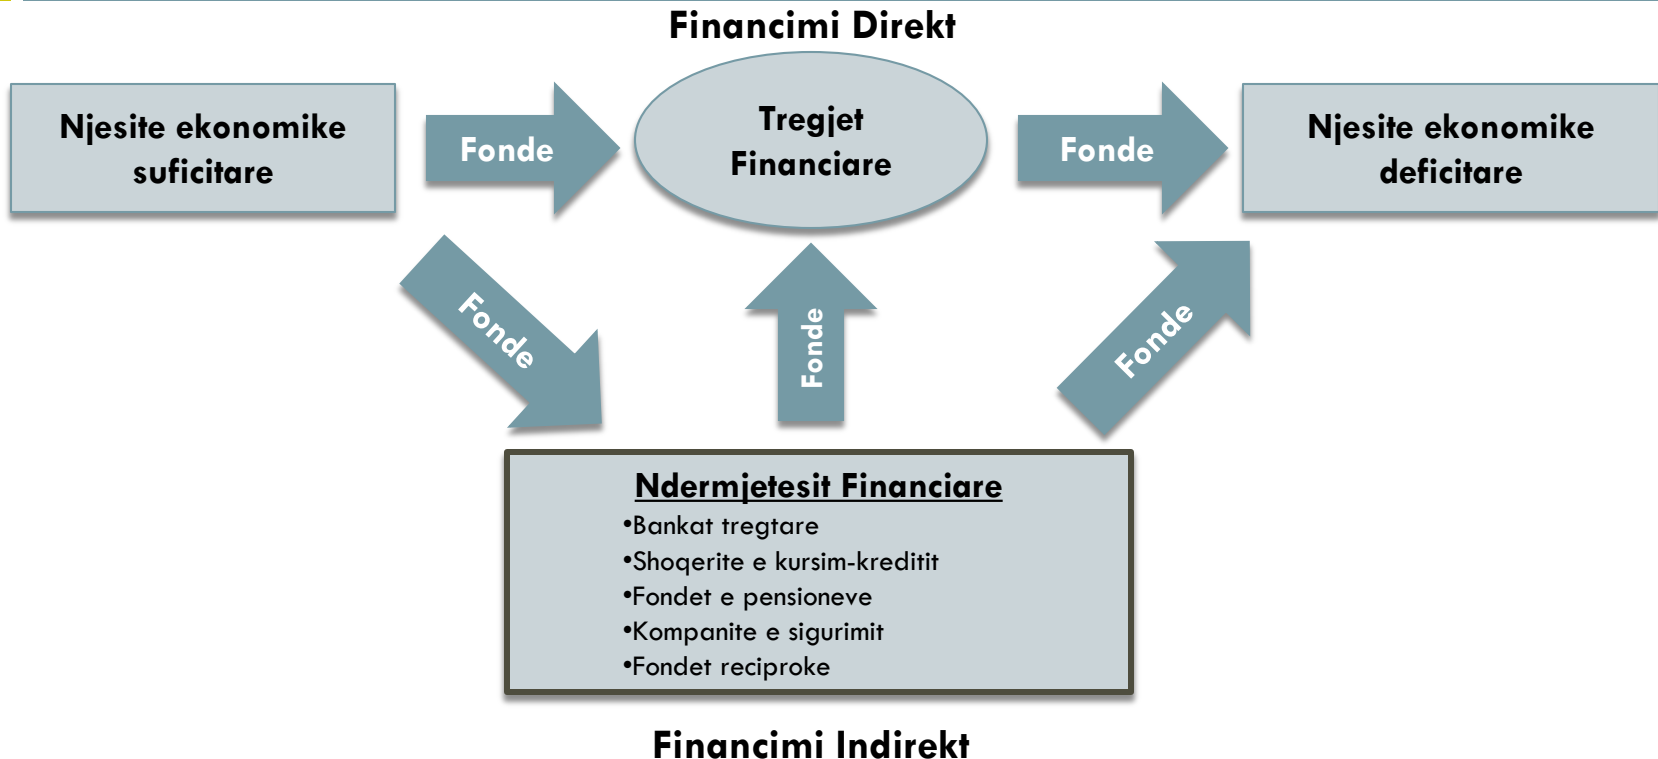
Financimi Direkt

Njesite ekonomike suficitare

Fonde

Tregjet Financiare

Fonde

Njesite ekonomike deficitare

Fonde

Fonde

Fonde

Ndermjetesit Financiare
•Bankat tregtare
•Shoqerite e kursim-kreditit
•Fondet e pensioneve
•Kompanite e sigurimit
•Fondet reciproke

Financimi Indirekt